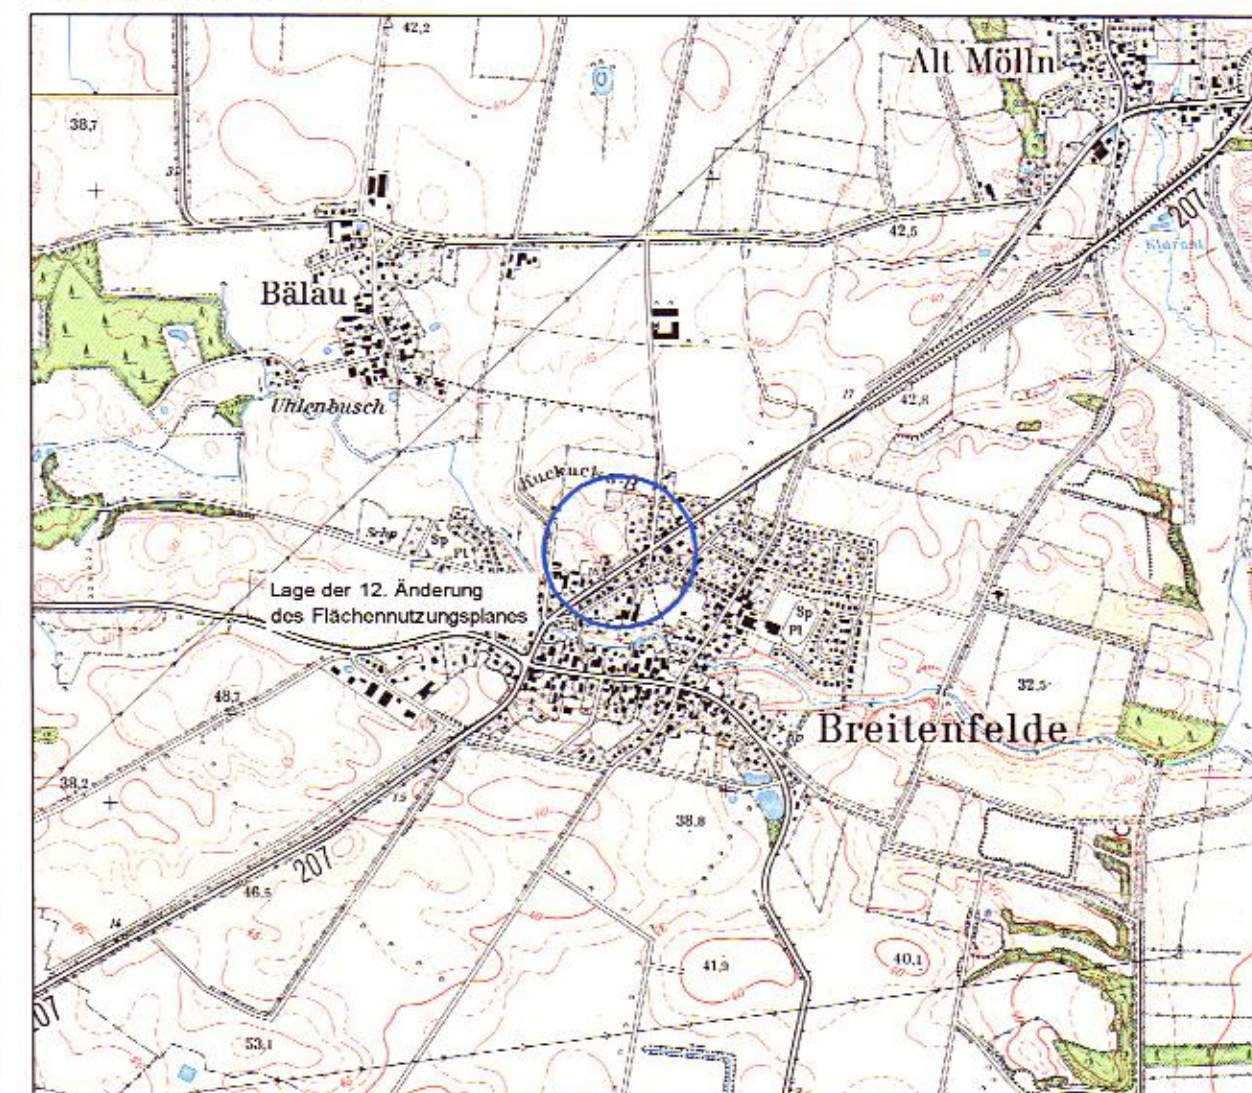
42,2

Alt Mölln

38,7

207

42,5

Klärausl

Bälau

Uhlenbusch

42,8

Kuckuck

Schp

Sp

Pl

Lage der 12. Änderung des Flächennutzungsplanes

Sp

Pl

32,5

48,7

Breitenfelde

38,2

38,8

207

46,5

41,9

40,1

207

53,1